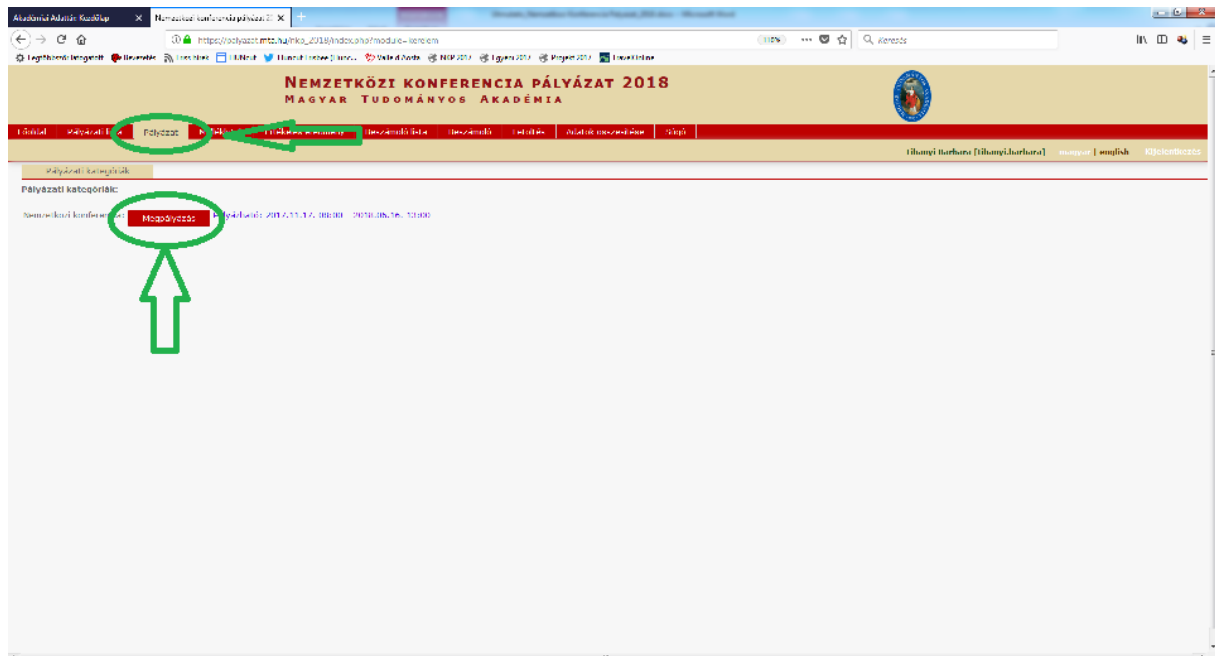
Akadémiai Adattár: Kezdőlap
Nemzetközi konferencia pályázat 20
https://palyazat.mta.hu/nko_2018/index.php?module=kerelem
110%
Keresés
Legtöbbször látogatott
Lees hírek
Nemzetközi konferencia pályázat 2018
Magyar Tudományos Akadémia
Főoldal
Pályázati lista
Pályázat
Értékelés
Beszámoló lista
Beszámoló
Feltöltés
Adatok összesítése
Súgó
Tihanyi Barbara [tihanyi.barbara]
magyar | english
Kijelentkezés
Pályázati kategóriák
Pályázati kategóriák:
Nemzetközi konferencia:
Megpályázás
Pályázható: 2017.11.17. 08:00 - 2018.06.30. 10:00